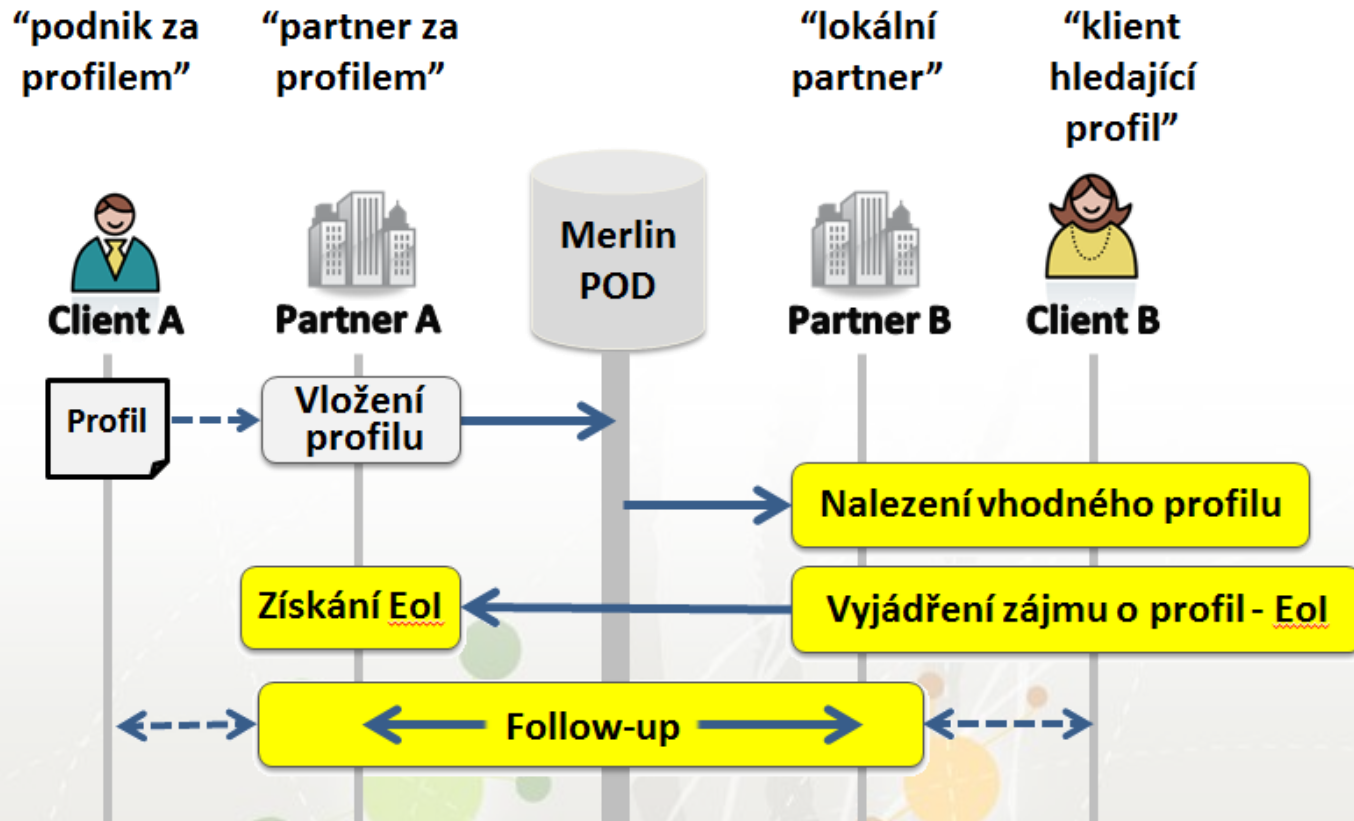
“podnik za profilem”

“partner za profilem”

“lokální partner”

“klient hledající profil”

Client A

Partner A

Merlin POD

Partner B

Client B

Profil

Vložení profilu

Nalezení vhodného profilu

Získání EoI

Vyjádření zájmu o profil - EoI

Follow-up